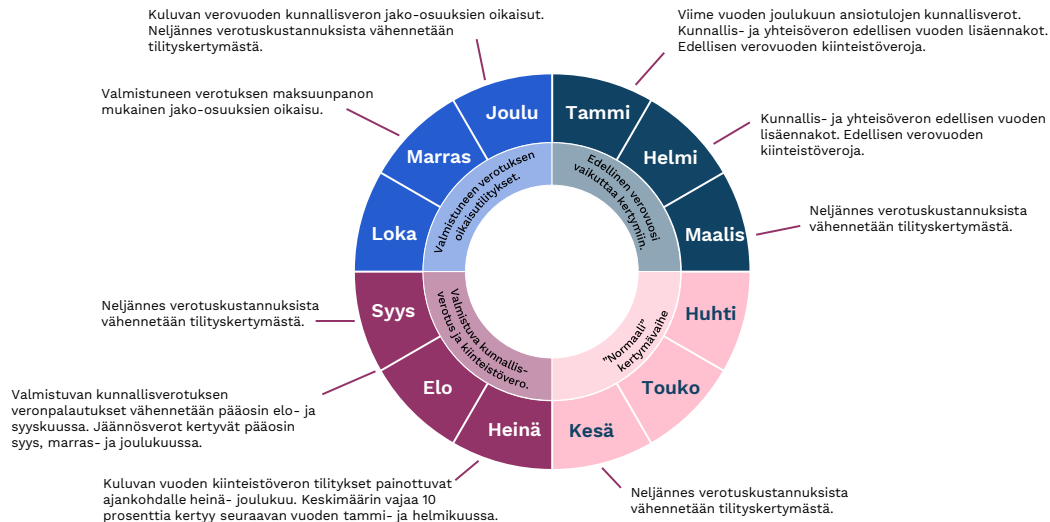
Kuluvan verovuoden kunnallisveron jako-osuuksien oikaisut. Neljännes verotuskustannuksista vähennetään tilityskertymästä.

Viime vuoden joulukuun ansiotulojen kunnallisverot. Kunnallis- ja yhteisöveron edellisen vuoden lisäennakot. Edellisen verovuoden kiinteistöveroja.

Valmistuneen verotuksen maksuunpanon mukainen jako-osuuksien oikaisu.

Kunnallis- ja yhteisöveron edellisen vuoden lisäennakot. Edellisen verovuoden kiinteistöveroja.

Neljännes verotuskustannuksista vähennetään tilityskertymästä.

Joulu
Tammi
Marras
Helmi
Loka
Maalis
Syys
Huhti
Elo
Touko
Heinä
Kesä

Valmistuneen verotuksen oikaisutilitykset.

Edellinen verovuosi vaikuttaa kertymiin.

Valmistuva kunnallis-verotus ja kiinteistövero.

"Normaali" kertymävaihe

Neljännes verotuskustannuksista vähennetään tilityskertymästä.

Valmistuvan kunnallisverotuksen veronpalautukset vähennetään pääosin elo- ja syyskuussa. Jäännösverot kertyvät pääosin syys, marras- ja joulukuussa.

Kuluvan vuoden kiinteistöveron tilitykset painottuvat ajankohdalle heinä- joulukuu. Keskimäärin vajaa 10 prosenttia kertyy seuraavan vuoden tammi- ja helmikuussa.

Neljännes verotuskustannuksista vähennetään tilityskertymästä.